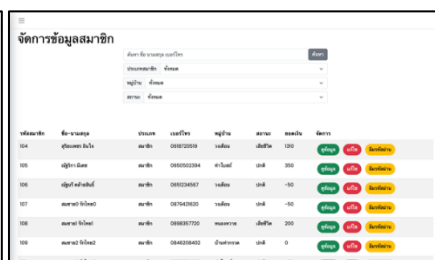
≡

จัดการข้อมูลสมาชิก

ค้นหา ชื่อ-นามสกุล เบอร์โทร ค้นหา

ประเภทสมาชิก ทั้งหมด

หมู่บ้าน ทั้งหมด

สถานะ ทั้งหมด

| รหัสสมาชิก | ชื่อ-นามสกุล | ประเภท | เบอร์โทร | หมู่บ้าน | สถานะ | ยอดเงิน | จัดการ |
|---|---|---|---|---|---|---|---|
| 104 | สุริยะเทพา อินใจ | สมาชิก | 0618720519 | รมณีย | เสียชีวิต | 130 | ดูข้อมูล แก้ไข ฝากเงิน |
| 105 | สมัฤดีดา มีเดช | สมาชิก | 0650502384 | ท่าโพธิ์ | ปกติ | 350 | ดูข้อมูล แก้ไข ฝากเงิน |
| 106 | สมัฤดี ตปักษ์ภิมย์ | สมาชิก | 0650234567 | รมณีย | ปกติ | -50 | ดูข้อมูล แก้ไข ฝากเงิน |
| 107 | สมชาย0 รักไทย0 | สมาชิก | 0879428620 | รมณีย | ปกติ | -50 | ดูข้อมูล แก้ไข ฝากเงิน |
| 108 | สมชาย1 รักไทย1 | สมาชิก | 0859357720 | หนองหวาย | เสียชีวิต | 200 | ดูข้อมูล แก้ไข ฝากเงิน |
| 109 | สมชาย2 รักไทย2 | สมาชิก | 0846208402 | บ้านท่าหาด | ปกติ | 0 | ดูข้อมูล แก้ไข ฝากเงิน |